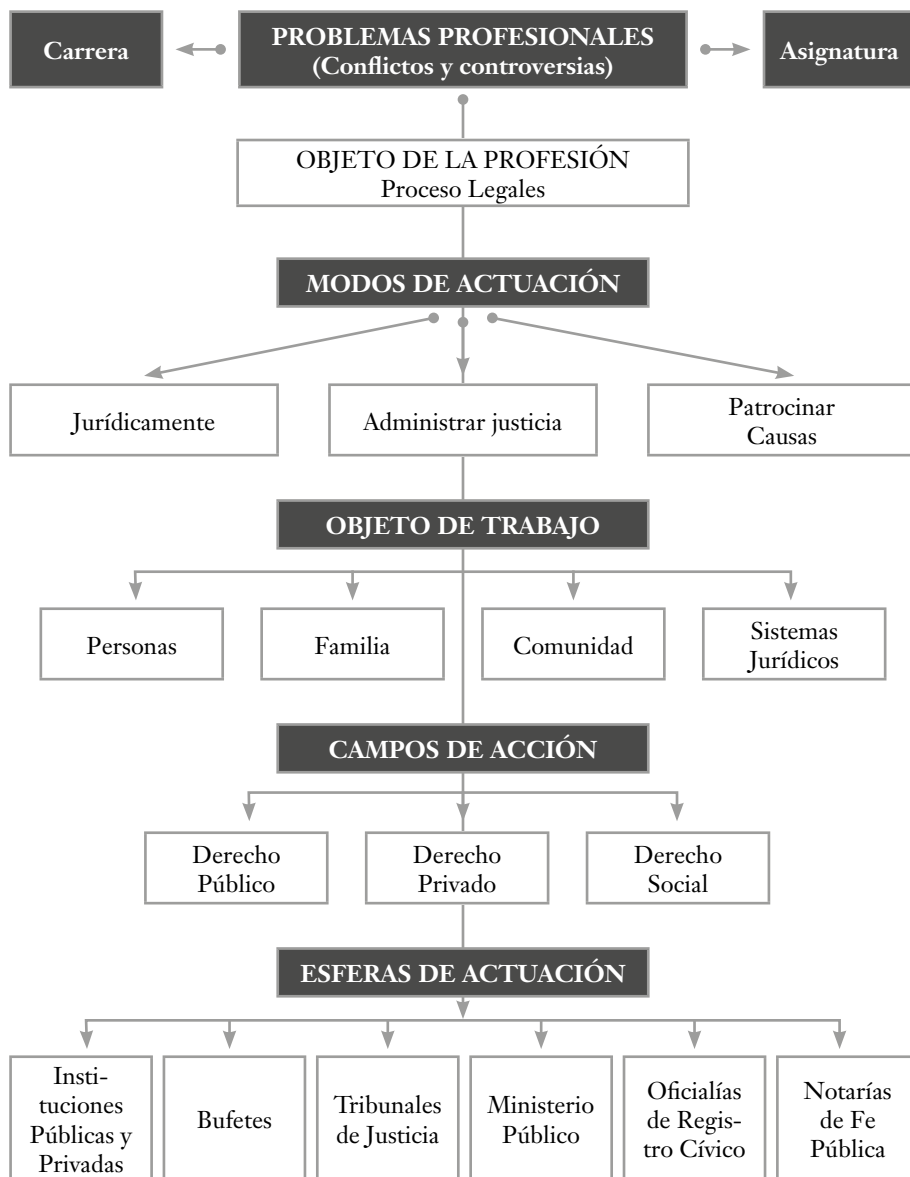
Carrera

PROBLEMAS PROFESIONALES
(Conflictos y controversias)

Asignatura

OBJETO DE LA PROFESIÓN
Proceso Legales

MODOS DE ACTUACIÓN

Jurídicamente

Administrar justicia

Patrocinar Causas

OBJETO DE TRABAJO

Personas

Familia

Comunidad

Sistemas Jurídicos

CAMPOS DE ACCIÓN

Derecho Público

Derecho Privado

Derecho Social

ESFERAS DE ACTUACIÓN

Instituciones Públicas y Privadas

Bufetes

Tribunales de Justicia

Ministerio Público

Oficialías de Registro Cívico

Notarías de Fe Pública